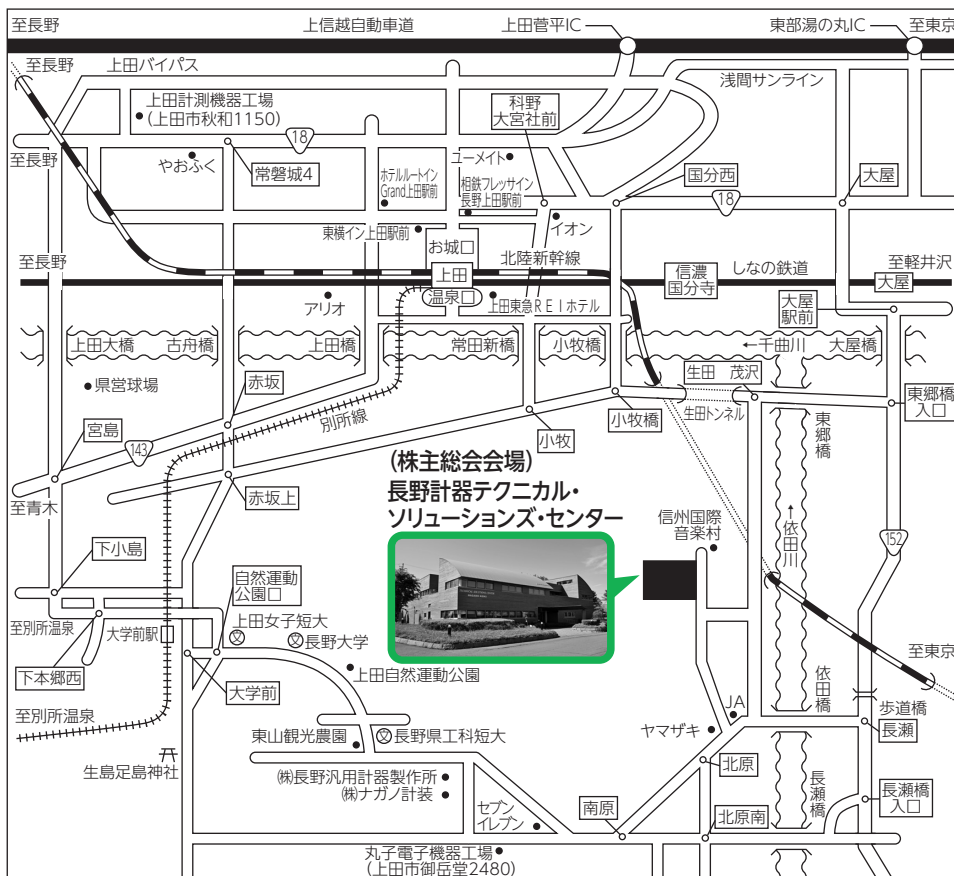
至長野
上信越自動車道
上田菅平IC
東部湯の丸IC
至東京
至長野
上田バイパス
浅間サンライン
上田計測機器工場
(上田市秋和1150)
18
科野
大宮社前
至長野
やおふく
常磐城4
ホテルルートイン Grand上田駅前
ユーメイト
相鉄フレッサイン 長野上田駅前
国分西
大屋
18
東横イン上田駅前
イオン
お城口
北陸新幹線
至長野
上田
しなの鉄道
至軽井沢
信濃
国分寺
大屋
温泉口
アリオ
上田東急ＲＥＩホテル
大屋
駅前
上田大橋
古舟橋
上田橋
常田新橋
小牧橋
←千曲川
大屋橋
県営球場
赤坂
生田
茂沢
東郷橋
入口
生田トンネル
別所線
小牧橋
宮島
東郷橋
143
小牧
(株主総会会場)
長野計器テクニカル・
ソリューションズ・センター
至青木
赤坂上
信州国際
音楽村
依田川
下小島
152
自然運動
公園口
上田女子短大
長野大学
至別所温泉
大学前駅
至東京
上田自然運動公園
下本郷西
大学前
依田橋
至別所温泉
JA
歩道橋
ヤマザキ
東山観光農園
長野県工科短大
長瀬
生島足島神社
北原
長瀬橋
㈱長野汎用計器製作所
㈱ナガノ計装
長瀬橋
入口
セブン
イレブン
南原
北原南
丸子電子機器工場
(上田市御岳堂2480)